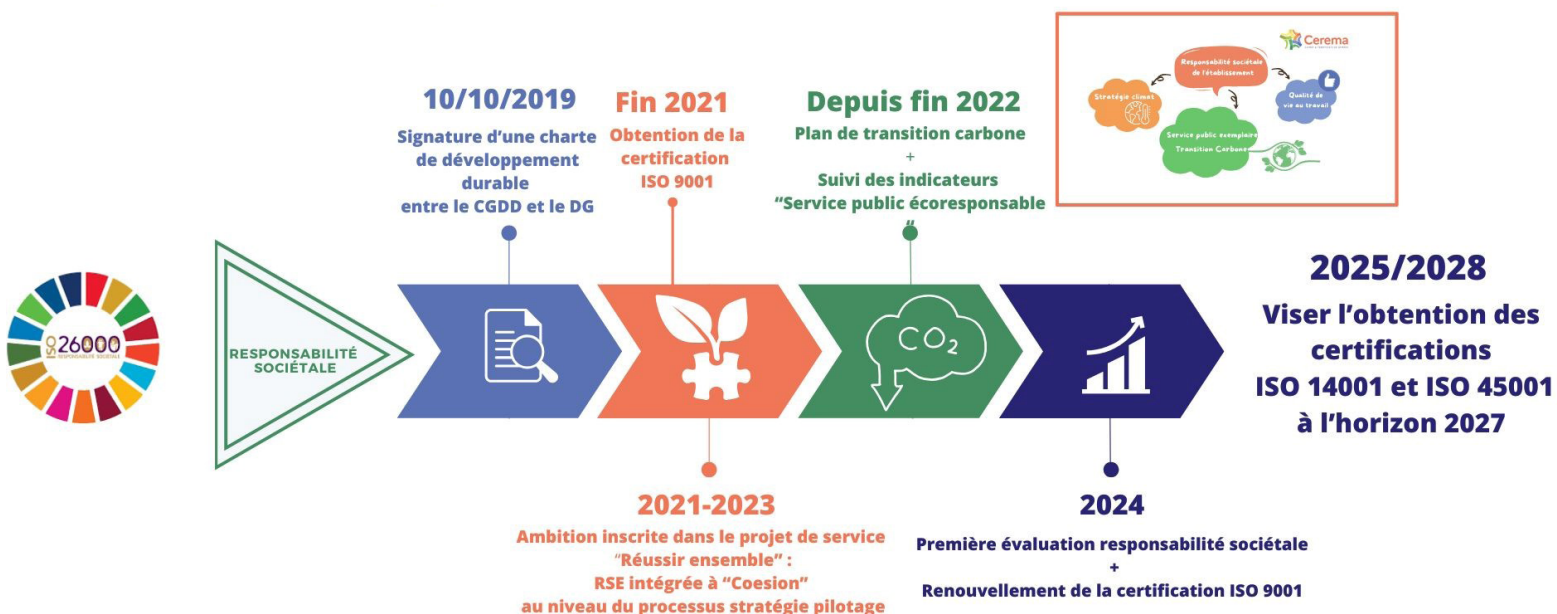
ISO 26000 RESPONSABILITÉ SOCIÉTALE

RESPONSABILITÉ SOCIÉTALE

10/10/2019
Signature d'une charte de développement durable entre le CGDD et le DG

Fin 2021
Obtention de la certification ISO 9001

Depuis fin 2022
Plan de transition carbone
+
Suivi des indicateurs "Service public écoresponsable"

Cerema
Responsabilité sociétale de l'établissement
Stratégie climat
Qualité de vie au travail
Service public exemplaire
Transition Carbone

$CO_2$

2025/2028
Viser l'obtention des certifications ISO 14001 et ISO 45001 à l'horizon 2027

2021-2023
Ambition inscrite dans le projet de service "Réussir ensemble" : RSE intégrée à "Coesion" au niveau du processus stratégie pilotage

2024
Première évaluation responsabilité sociétale
+
Renouvellement de la certification ISO 9001